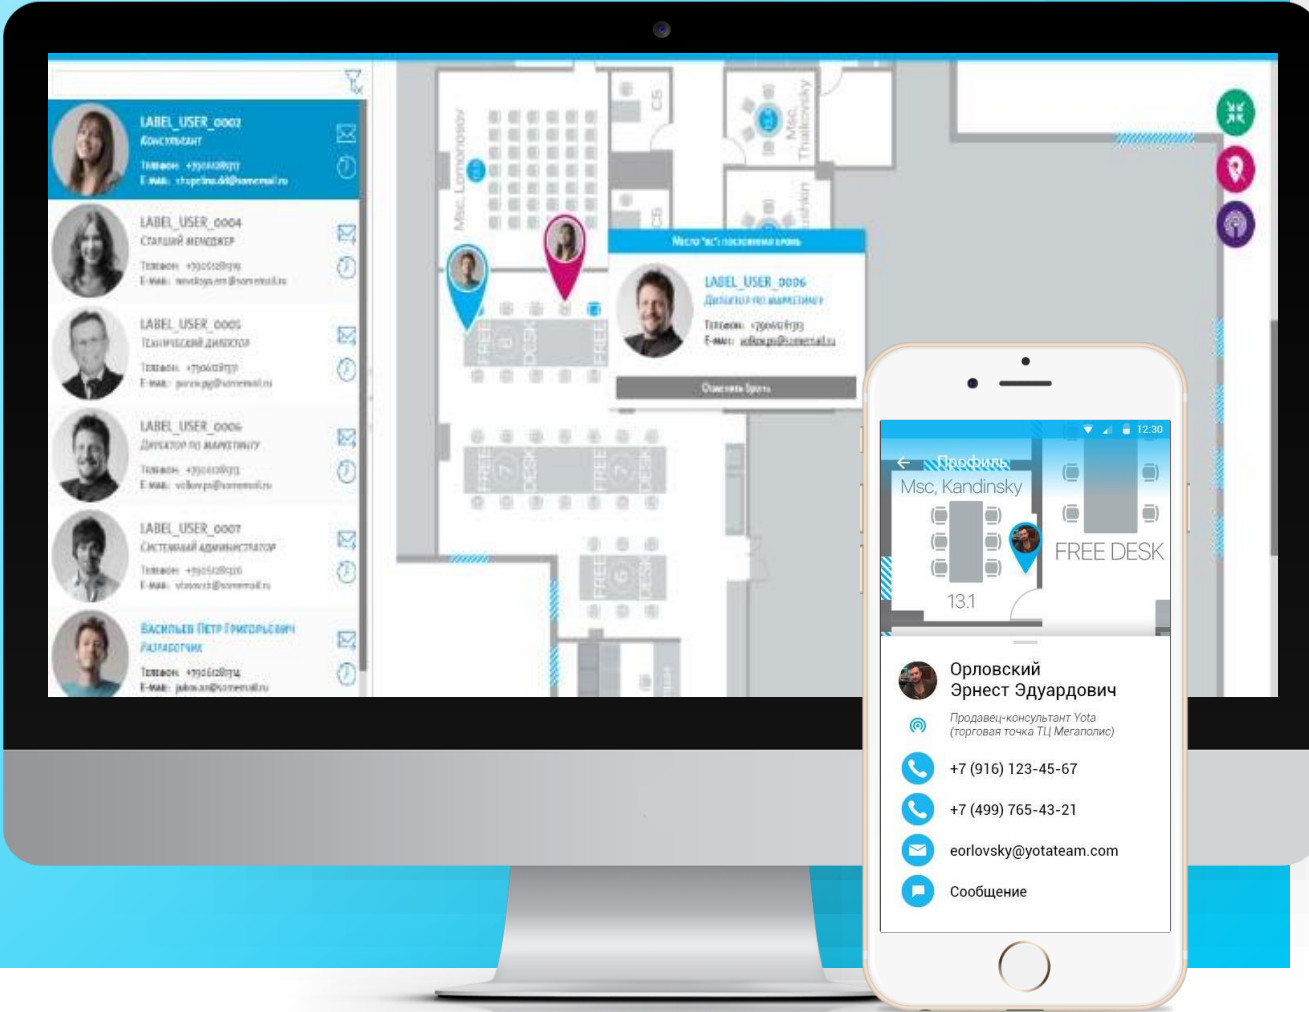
LABEL_USER_0002
Консультант
Телефон: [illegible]
E-mail: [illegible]

LABEL_USER_0004
Старший менеджер
Телефон: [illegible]
E-mail: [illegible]

LABEL_USER_0005
Технический директор
Телефон: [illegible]
E-mail: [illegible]

LABEL_USER_0006
Директор по маркетингу
Телефон: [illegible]
E-mail: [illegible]

LABEL_USER_0007
Системный администратор
Телефон: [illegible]
E-mail: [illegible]

Васильев Петр Григорьевич
Разработчик
Телефон: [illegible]
E-mail: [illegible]

Msc. Lomonosov
C5
C6
Msc. Tkalkovsky
Pushkin
FREE DESK
FREE DESK
FREE DESK
FREE DESK
FREE DESK

Место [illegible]
LABEL_USER_0006
Директор по маркетингу
Телефон: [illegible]
E-mail: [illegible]
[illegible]

12:30
Профиль
Msc. Kandinsky
FREE DESK
13.1

Орловский
Эрнест Эдуардович
Продавец-консультант Yota
(торговая точка ТЦ Мегаполис)
+7 (916) 123-45-67
+7 (499) 765-43-21
eorlovsky@yotateam.com
Сообщение